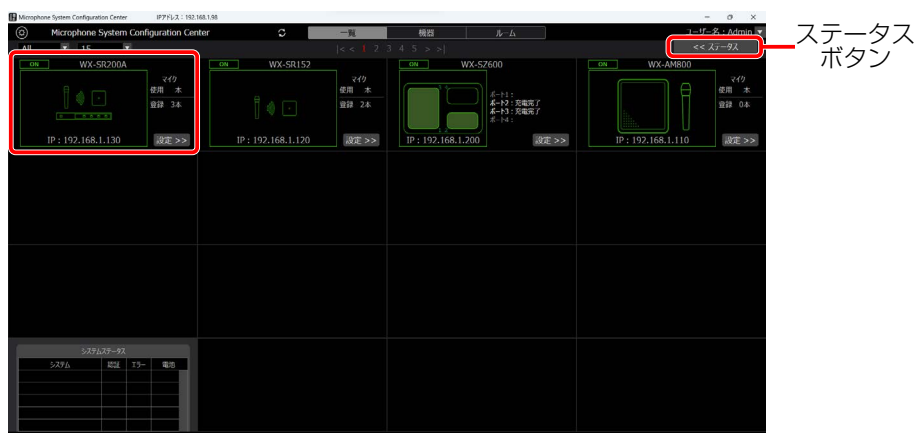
Microphone System Configuration Center IPアドレス：192.168.1.98

Microphone System Configuration Center

一覧 機器 ルーム

ユーザー名：Admin

All 15

|< < 1 2 3 4 5 > >|

<< ステータス

ステータスボタン

ON WX-SR200A
マイク
使用 本
登録 3本
IP : 192.168.1.130
設定 >>

ON WX-SR152
マイク
使用 本
登録 2本
IP : 192.168.1.120
設定 >>

ON WX-SZ600
ポート1：
ポート2：充電完了
ポート3：充電完了
ポート4：
IP : 192.168.1.200
設定 >>

ON WX-AM800
マイク
使用 本
登録 0本
IP : 192.168.1.110
設定 >>

システムステータス

| システム | 認証 | エラー | 電池 |
|---|---|---|---|
| | | | |
| | | | |
| | | | |
| | | | |
| | | | |